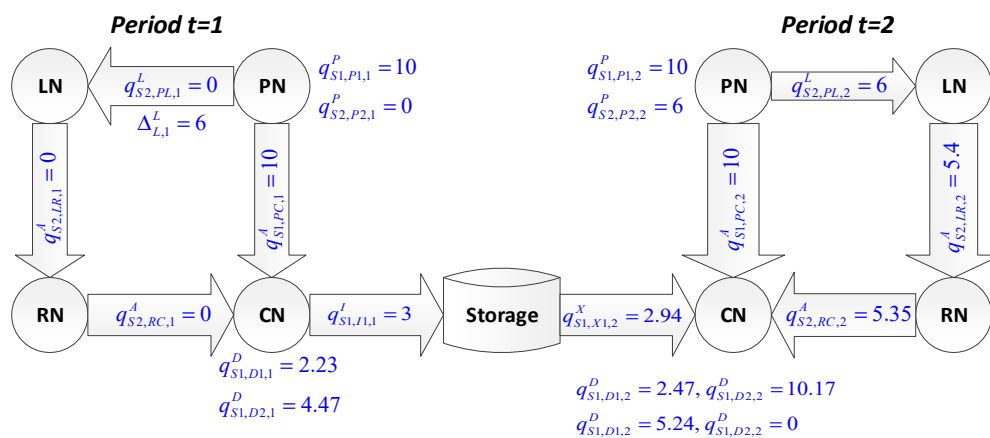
Period t=1

Period t=2

LN

PN

$q^{L}_{S2,PL,1} = 0$

$\Delta^{L}_{L,1} = 6$

$q^{P}_{S1,P1,1} = 10$

$q^{P}_{S2,P2,1} = 0$

$q^{A}_{S2,LR,1} = 0$

$q^{A}_{S1,PC,1} = 10$

RN

$q^{A}_{S2,RC,1} = 0$

CN

$q^{I}_{S1,I1,1} = 3$

Storage

$q^{D}_{S1,D1,1} = 2.23$

$q^{D}_{S1,D2,1} = 4.47$

$q^{P}_{S1,P1,2} = 10$

$q^{P}_{S2,P2,2} = 6$

PN

$q^{L}_{S2,PL,2} = 6$

LN

$q^{A}_{S1,PC,2} = 10$

$q^{A}_{S2,LR,2} = 5.4$

$q^{X}_{S1,X1,2} = 2.94$

CN

$q^{A}_{S2,RC,2} = 5.35$

RN

$q^{D}_{S1,D1,2} = 2.47, q^{D}_{S1,D2,2} = 10.17$

$q^{D}_{S1,D1,2} = 5.24, q^{D}_{S1,D2,2} = 0$